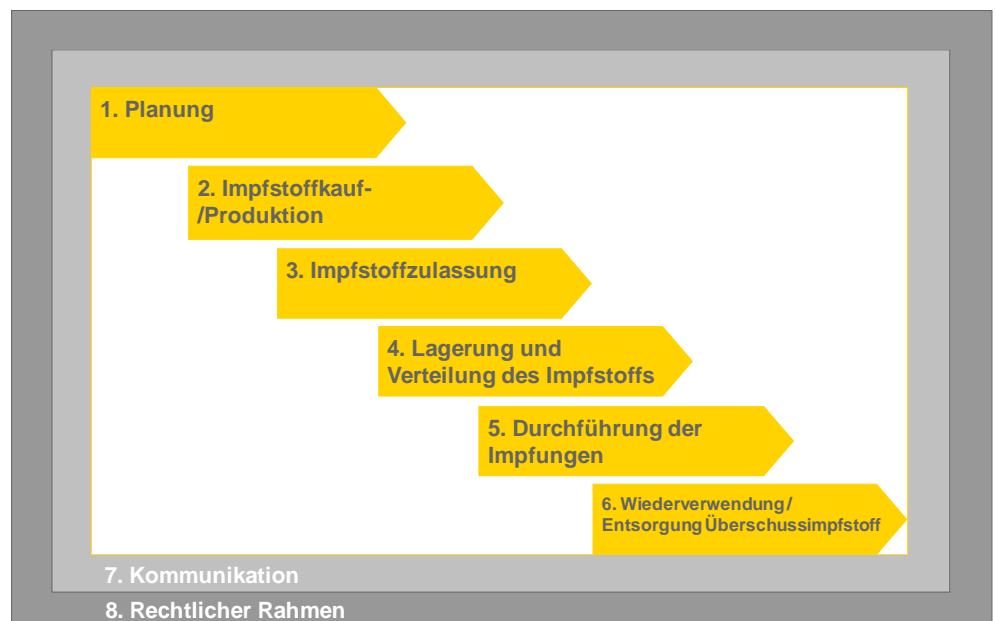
1. Planung

2. Impfstoffkauf-/Produktion

3. Impfstoffzulassung

4. Lagerung und Verteilung des Impfstoffs

5. Durchführung der Impfungen

6. Wiederverwendung/ Entsorgung Überschussimpfstoff

7. Kommunikation

8. Rechtlicher Rahmen